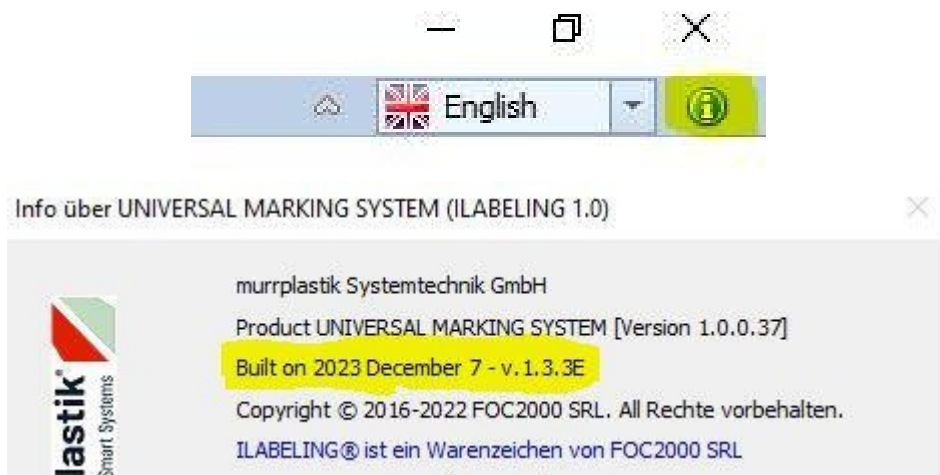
English

Info über UNIVERSAL MARKING SYSTEM (ILABELING 1.0)

murrplastik Systemtechnik GmbH
Product UNIVERSAL MARKING SYSTEM [Version 1.0.0.37]
Built on 2023 December 7 - v.1.3.3E
Copyright © 2016-2022 FOC2000 SRL. All Rechte vorbehalten.
ILABELING® ist ein Warenzeichen von FOC2000 SRL

lastik®
Smart Systems